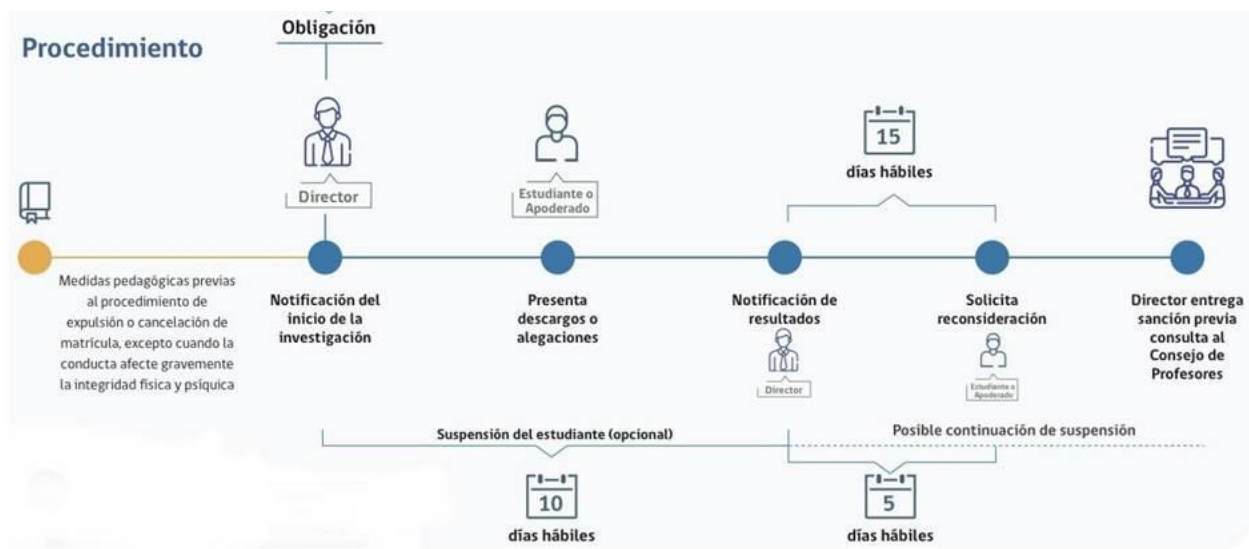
Procedimiento

Obligación

Director

Estudiante o Apoderado

15

días hábiles

Medidas pedagógicas previas al procedimiento de expulsión o cancelación de matrícula, excepto cuando la conducta afecte gravemente la integridad física y psíquica

Notificación del inicio de la investigación

Presenta descargos o alegaciones

Notificación de resultados

Director

Solicita reconsideración

Estudiante o Apoderado

Director entrega sanción previa consulta al Consejo de Profesores

Suspensión del estudiante (opcional)

Posible continuación de suspensión

10

días hábiles

5

días hábiles